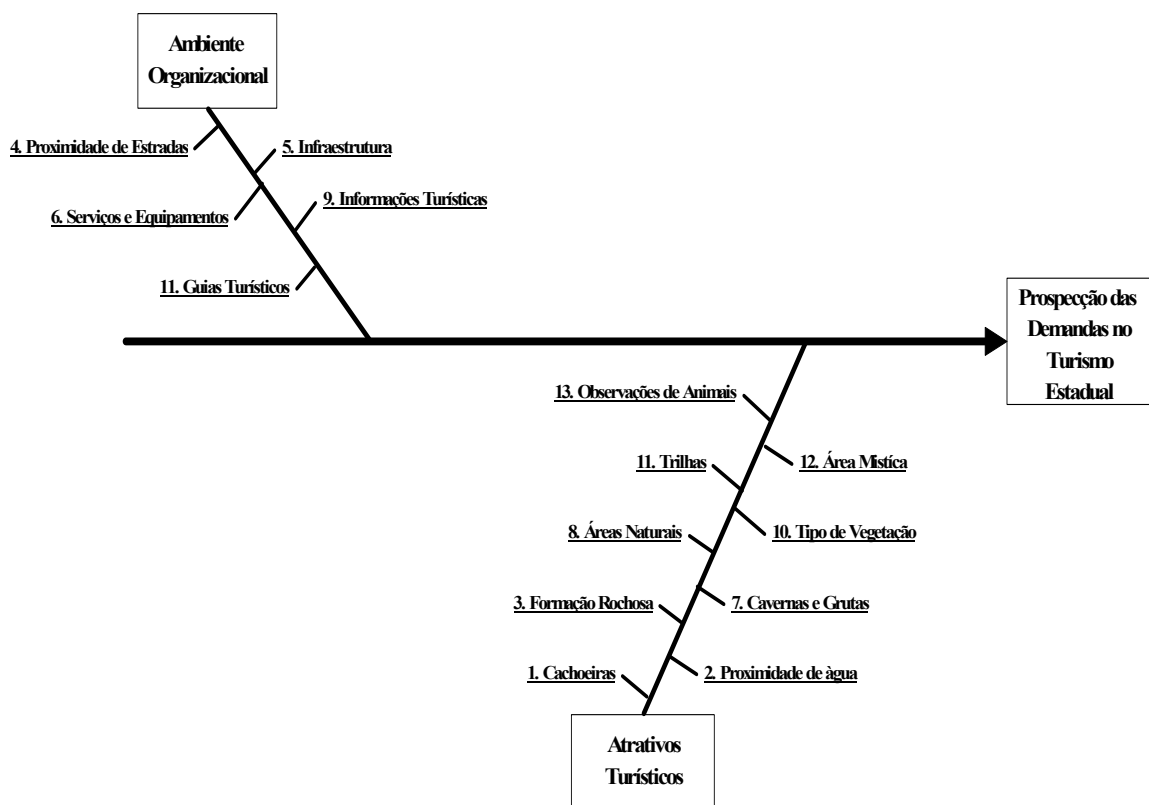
Ambiente Organizacional

4. Proximidade de Estradas

5. Infraestrutura

6. Serviços e Equipamentos

9. Informações Turísticas

11. Guias Turísticos

Prospecção das Demandas no Turismo Estadual

13. Observações de Animais

11. Trilhas

12. Área Mistíca

8. Áreas Naturais

10. Tipo de Vegetação

3. Formação Rochosa

7. Cavernas e Grutas

1. Cachoeiras

2. Proximidade de àgua

Atrativos Turísticos